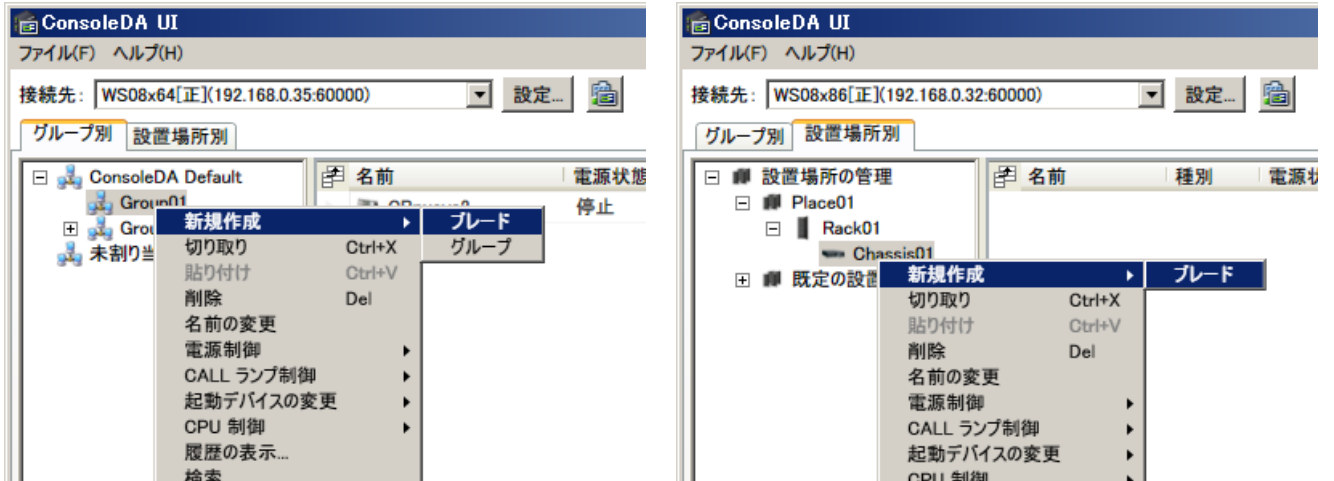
ConsoleDA UI
ファイル(F) ヘルプ(H)
接続先: WS08x64[正](192.168.0.35:60000) 設定...
グループ別 設置場所別
ConsoleDA Default
Group01
Grou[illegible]
未割り当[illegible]
名前
電源状態
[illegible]
停止
新規作成
ブレード
グループ
切り取り Ctrl+X
貼り付け Ctrl+V
削除 Del
名前の変更
電源制御
CALL ランプ制御
起動デバイスの変更
CPU 制御
履歴の表示...
検索

ConsoleDA UI
ファイル(F) ヘルプ(H)
接続先: WS08x86[正](192.168.0.32:60000) 設定...
グループ別 設置場所別
設置場所の管理
Place01
Rack01
Chassis01
既定の設置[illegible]
名前
種別
電源状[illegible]
新規作成
ブレード
切り取り Ctrl+X
貼り付け Ctrl+V
削除 Del
名前の変更
電源制御
CALL ランプ制御
起動デバイスの変更
CPU 制御